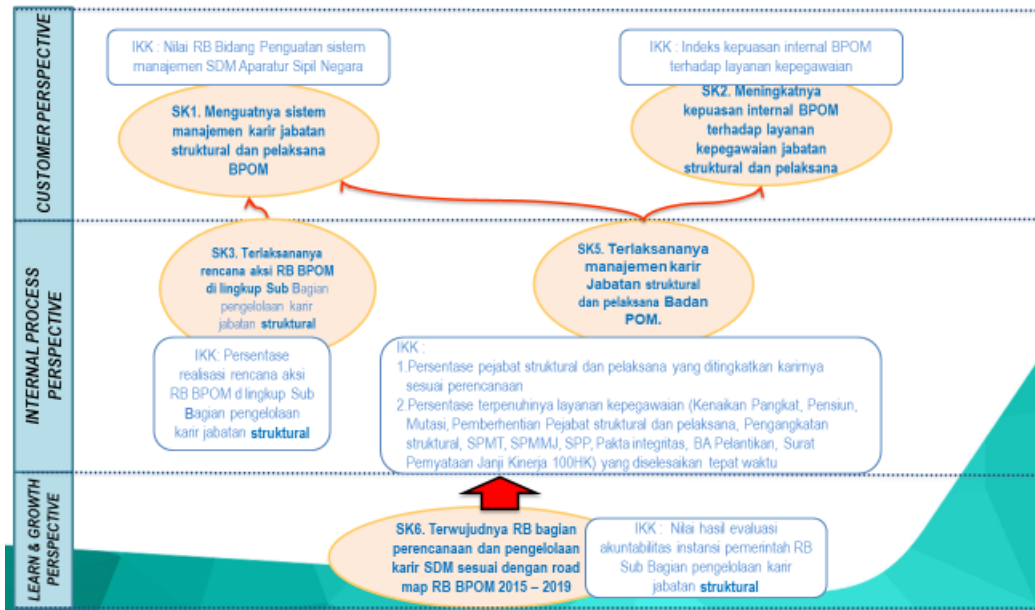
CUSTOMER PERSPECTIVE

IKK : Nilai RB Bidang Penguatan sistem manajemen SDM Aparatur Sipil Negara

SK1. Menguatnya sistem manajemen karir jabatan struktural dan pelaksana BPOM

IKK : Indeks kepuasan internal BPOM terhadap layanan kepegawaian

SK2. Meningkatnya kepuasan internal BPOM terhadap layanan kepegawaian jabatan struktural dan pelaksana

INTERNAL PROCESS PERSPECTIVE

SK3. Terlaksananya rencana aksi RB BPOM di lingkup Sub Bagian pengelolaan karir jabatan struktural

SK5. Terlaksananya manajemen karir Jabatan struktural dan pelaksana Badan POM.

IKK: Persentase realisasi rencana aksi RB BPOM di lingkup Sub Bagian pengelolaan karir jabatan struktural

IKK :
1. Persentase pejabat struktural dan pelaksana yang ditingkatkan karirnya sesuai perencanaan
2. Persentase terpenuhinya layanan kepegawaian (Kenaikan Pangkat, Pensiun, Mutasi, Pemberhentian Pejabat struktural dan pelaksana, Pengangkatan struktural, SPMT, SPMMJ, SPP, Pakta integritas, BA Pelantikan, Surat Pernyataan Janji Kinerja 100HK) yang diselesaikan tepat waktu

LEARN & GROWTH PERSPECTIVE

SK6. Terwujudnya RB bagian perencanaan dan pengelolaan karir SDM sesuai dengan road map RB BPOM 2015 – 2019

IKK : Nilai hasil evaluasi akuntabilitas instansi pemerintah RB Sub Bagian pengelolaan karir jabatan struktural